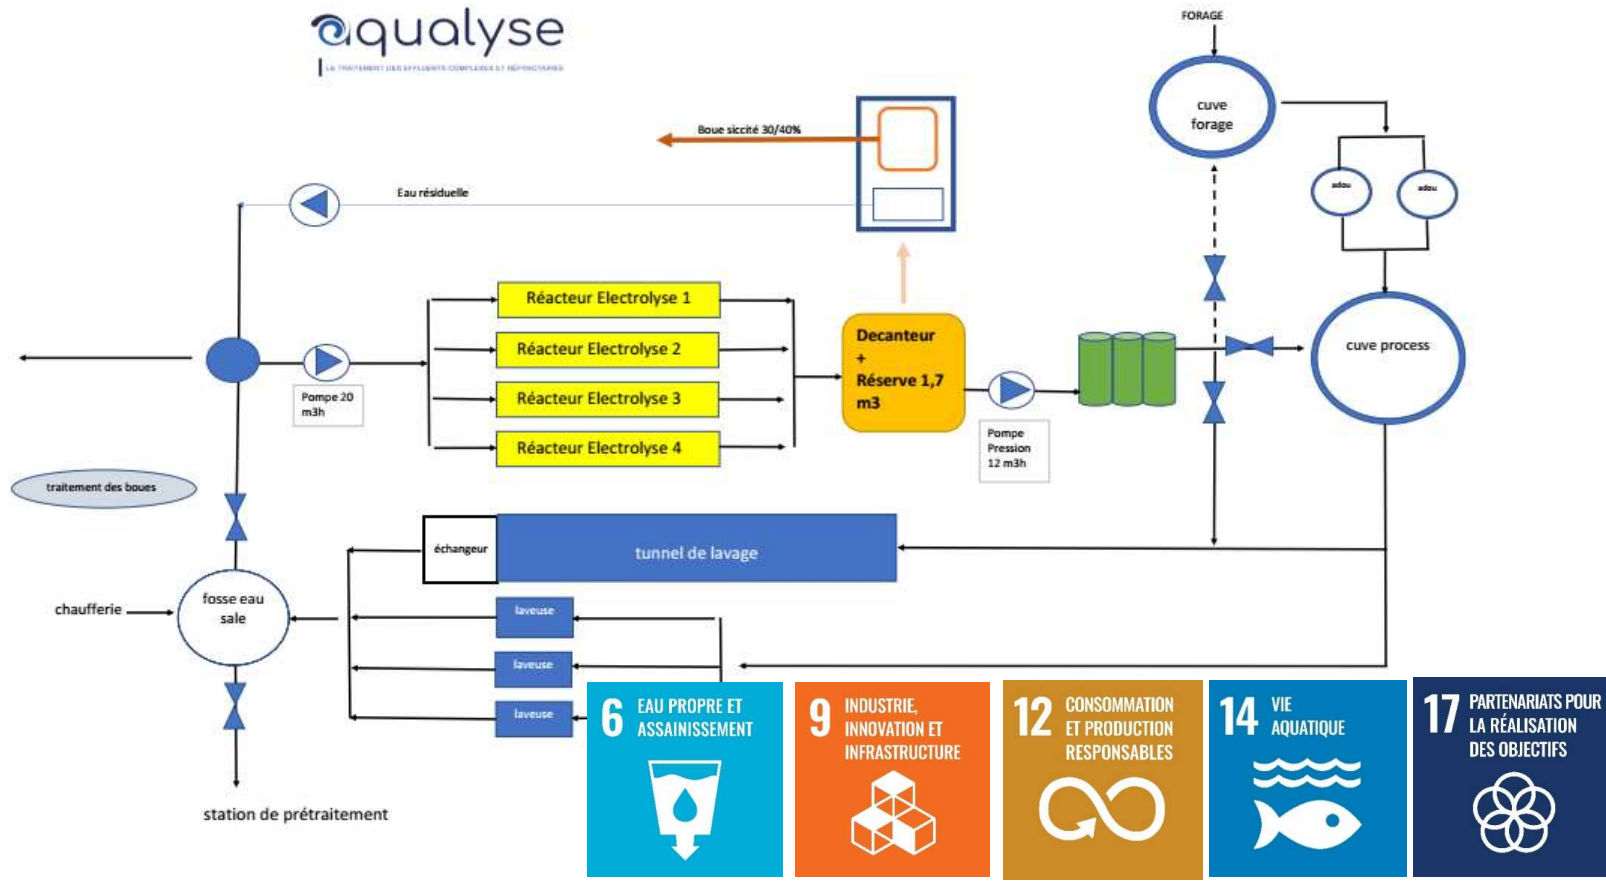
aqualyse
LE TRAITEMENT DES EFFLUENTS COMPLEXES ET RÉFRACTAIRES

FORAGE

cuve forage

adou

adou

Boue siccité 30/40%

Eau résiduelle

Réacteur Electrolyse 1

Réacteur Electrolyse 2

Réacteur Electrolyse 3

Réacteur Electrolyse 4

Pompe 20 m3h

Decanteur + Réserve 1,7 m3

Pompe Pression 12 m3h

cuve process

traitement des boues

échangeur

tunnel de lavage

chaufferie

fosse eau sale

laveuse

laveuse

laveuse

station de prétraitement

6 EAU PROPRE ET ASSAINISSEMENT

9 INDUSTRIE, INNOVATION ET INFRASTRUCTURE

12 CONSOMMATION ET PRODUCTION RESPONSABLES

14 VIE AQUATIQUE

17 PARTENARIATS POUR LA RÉALISATION DES OBJECTIFS